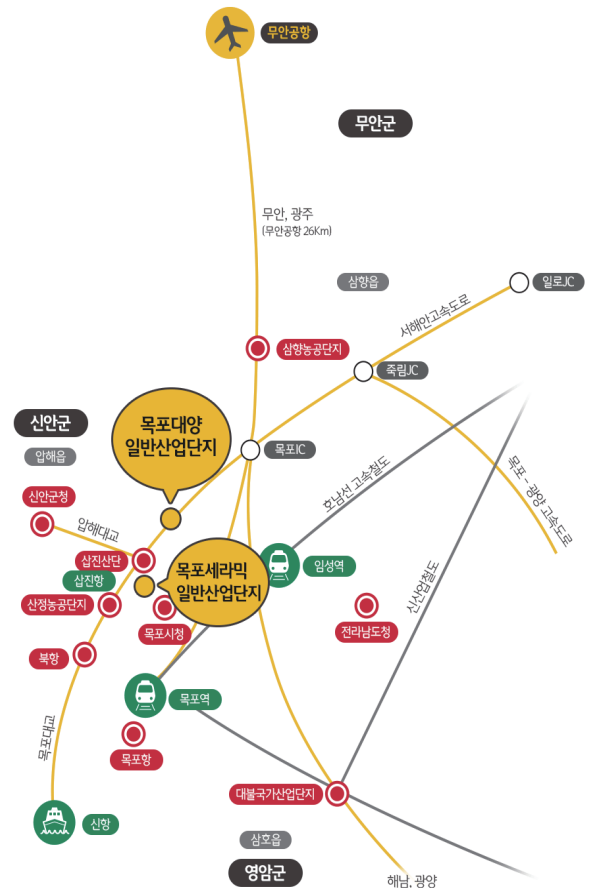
무안공항

무안군

무안, 광주
(무안공항 26Km)

삼향읍

일로JC

서해안고속도로

삼향농공단지

죽림JC

신안군

목포대양
일반산업단지

목포IC

압해읍

호남선 고속철도

목포 - 광양 고속도로

신안군청

압해대교

삽진산단

목포세라믹
일반산업단지

임성역

삽진항

산정농공단지

목포시청

신산업철도

전라남도청

북항

목포역

목포대교

목포항

대불국가산업단지

신항

삼호읍

영암군

해남, 광양